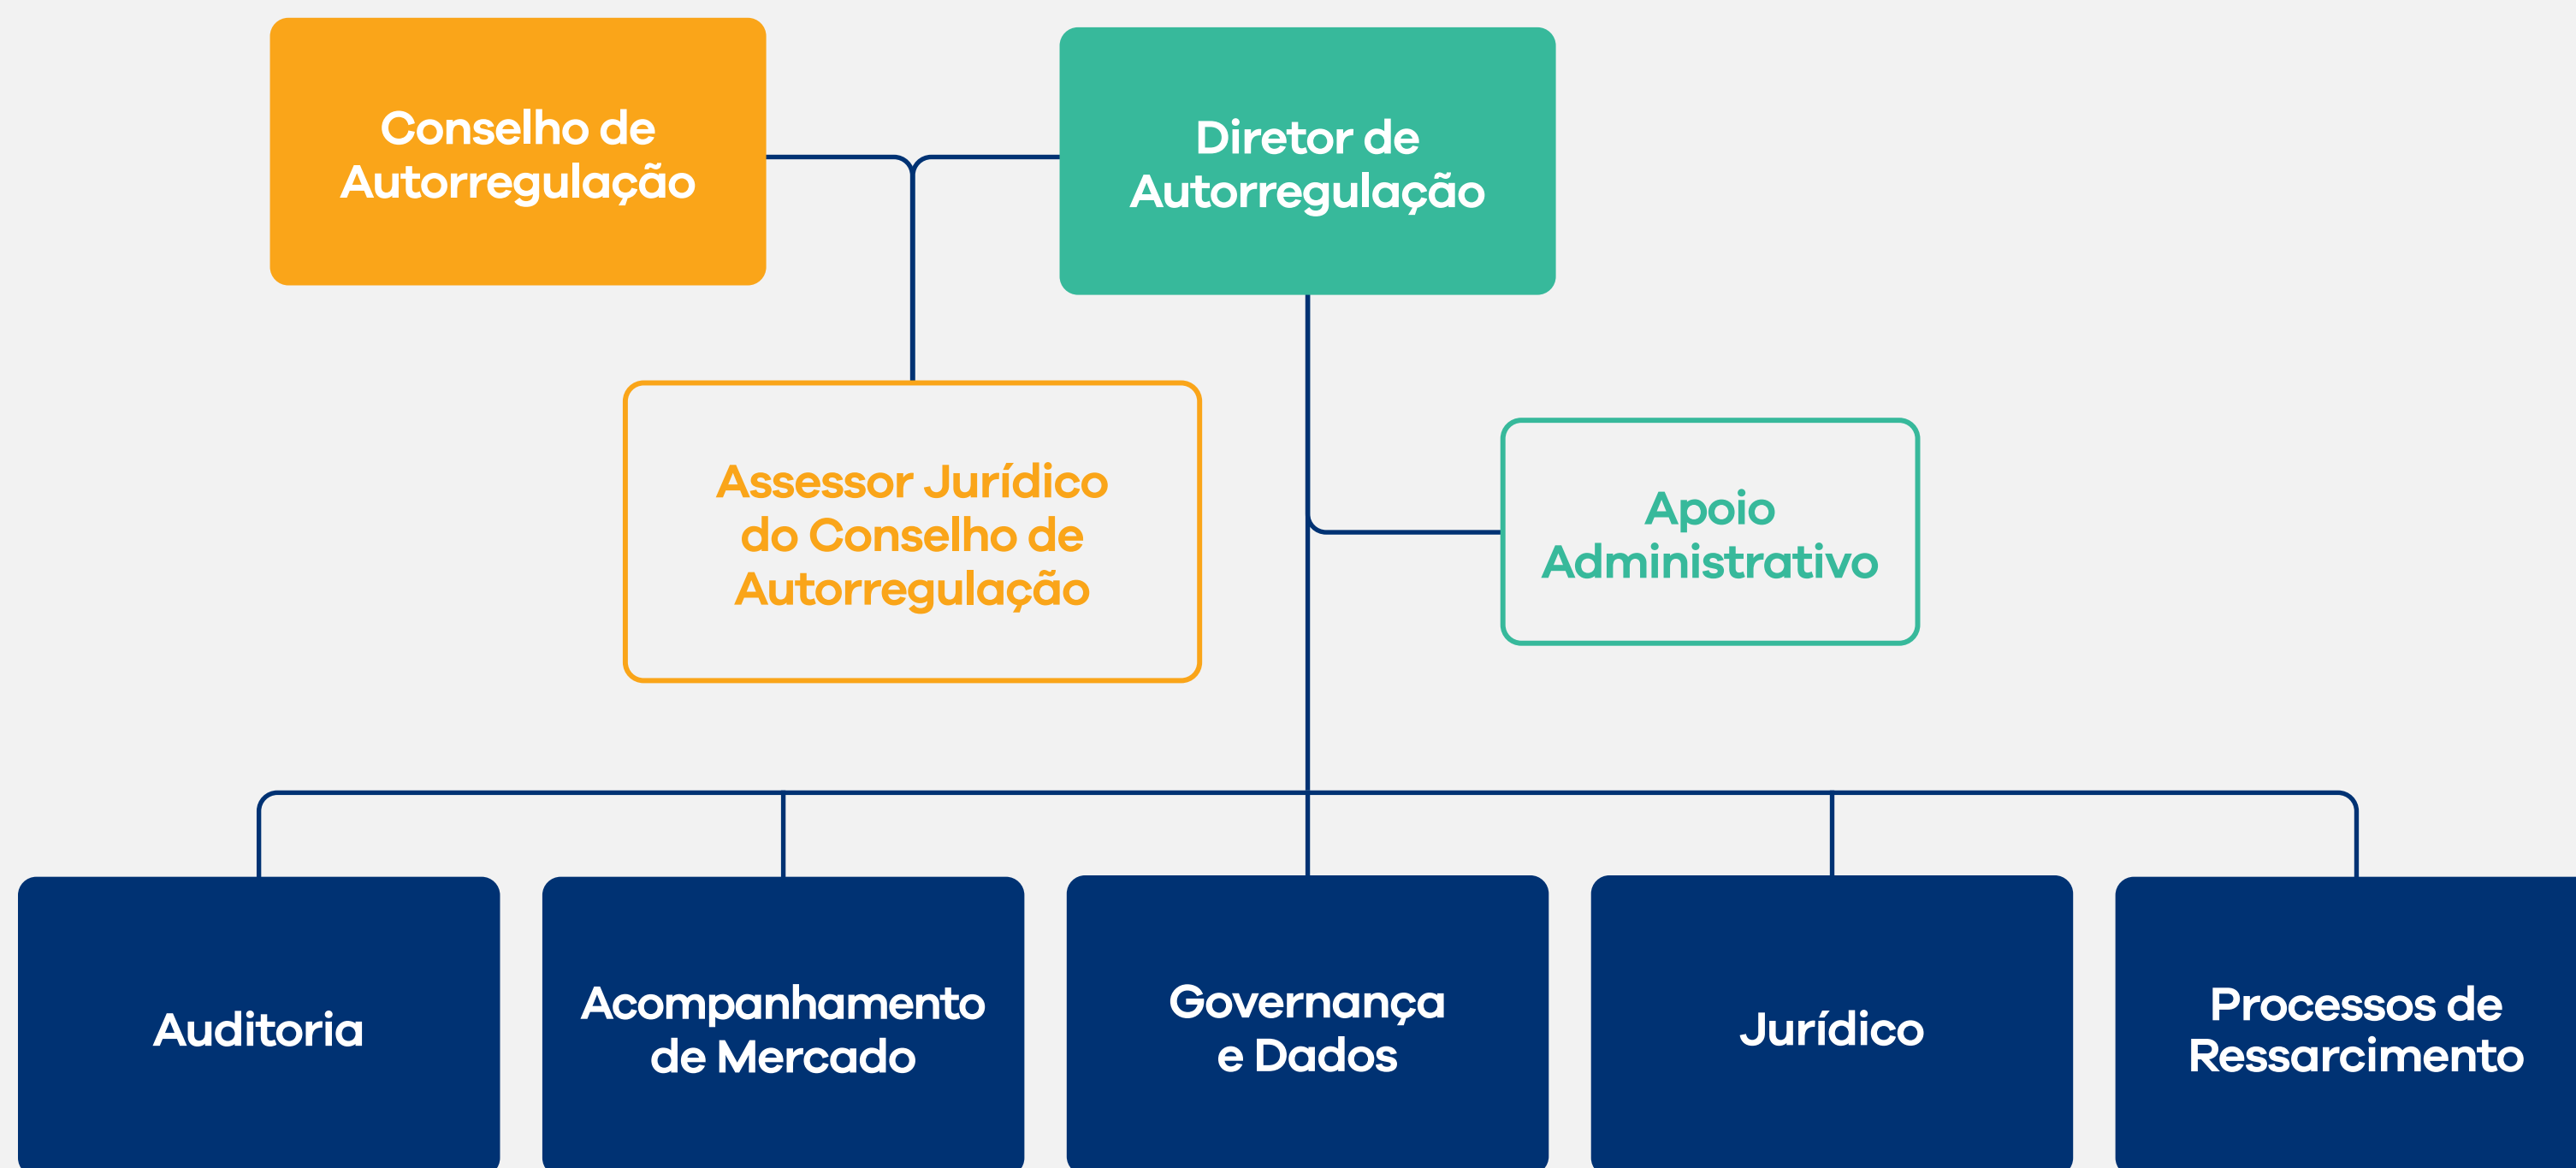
Conselho de Autorregulação

Diretor de Autorregulação

Assessor Jurídico do Conselho de Autorregulação

Apoio Administrativo

Auditoria

Acompanhamento de Mercado

Governança e Dados

Jurídico

Processos de Ressarcimento